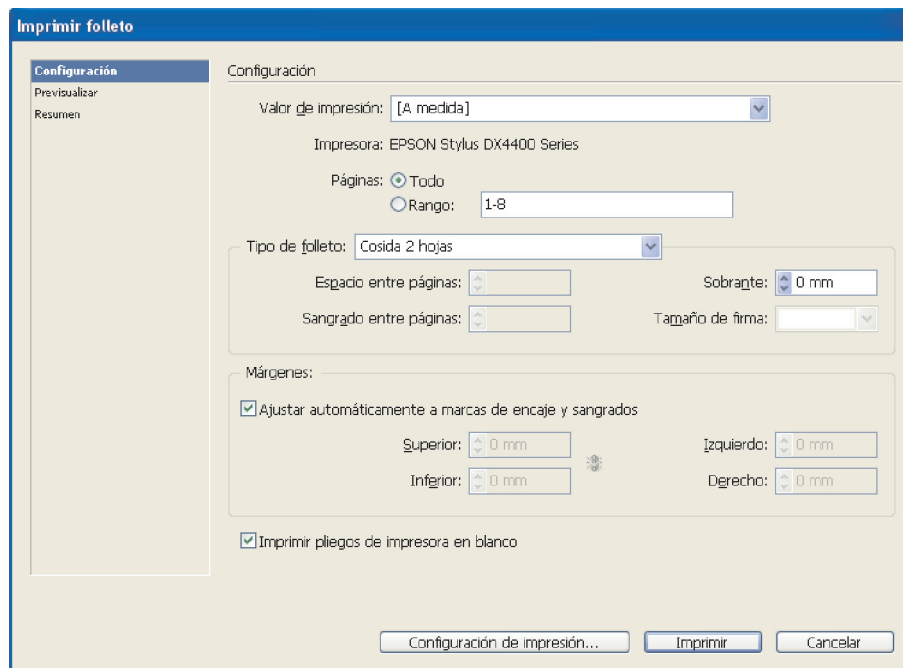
Imprimir folleto

Configuración
Previsualizar
Resumen

Configuración

Valor de impresión: [A medida]

Impresora: EPSON Stylus DX4400 Series

Páginas: Todo
Rango: 1-8

Tipo de folleto: Cosida 2 hojas

Espacio entre páginas:
Sobrante: 0 mm
Sangrado entre páginas:
Tamaño de firma:

Márgenes:

Ajustar automáticamente a marcas de encaje y sangrados

Superior: 0 mm
Izquierdo: 0 mm
Inferior: 0 mm
Derecho: 0 mm

Imprimir pliegos de impresora en blanco

Configuración de impresión...
Imprimir
Cancelar